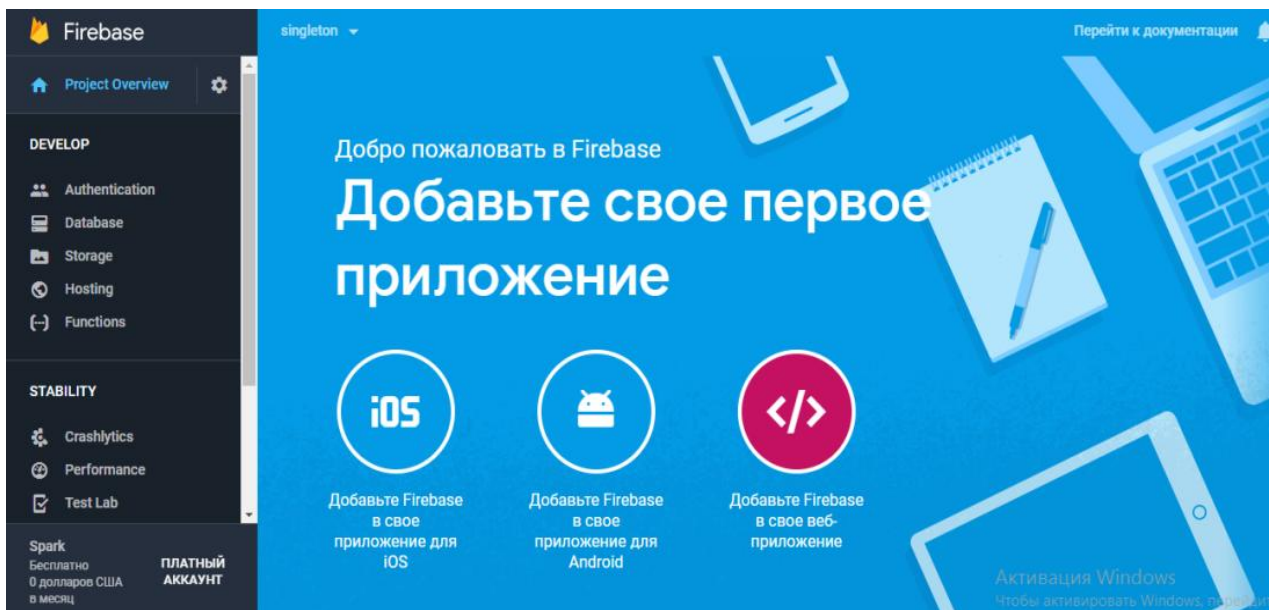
Firebase

Project Overview

DEVELOP

Authentication
Database
Storage
Hosting
Functions

STABILITY

Crashlytics
Performance
Test Lab

Spark
Бесплатно
0 долларов США
в месяц

ПЛАТНЫЙ АККАУНТ

singleton

Перейти к документации

Добро пожаловать в Firebase

Добавьте свое первое приложение

iOS

</>

Добавьте Firebase в свое приложение для iOS

Добавьте Firebase в свое приложение для Android

Добавьте Firebase в свое веб-приложение

Активация Windows
Чтобы активировать Windows, пе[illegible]